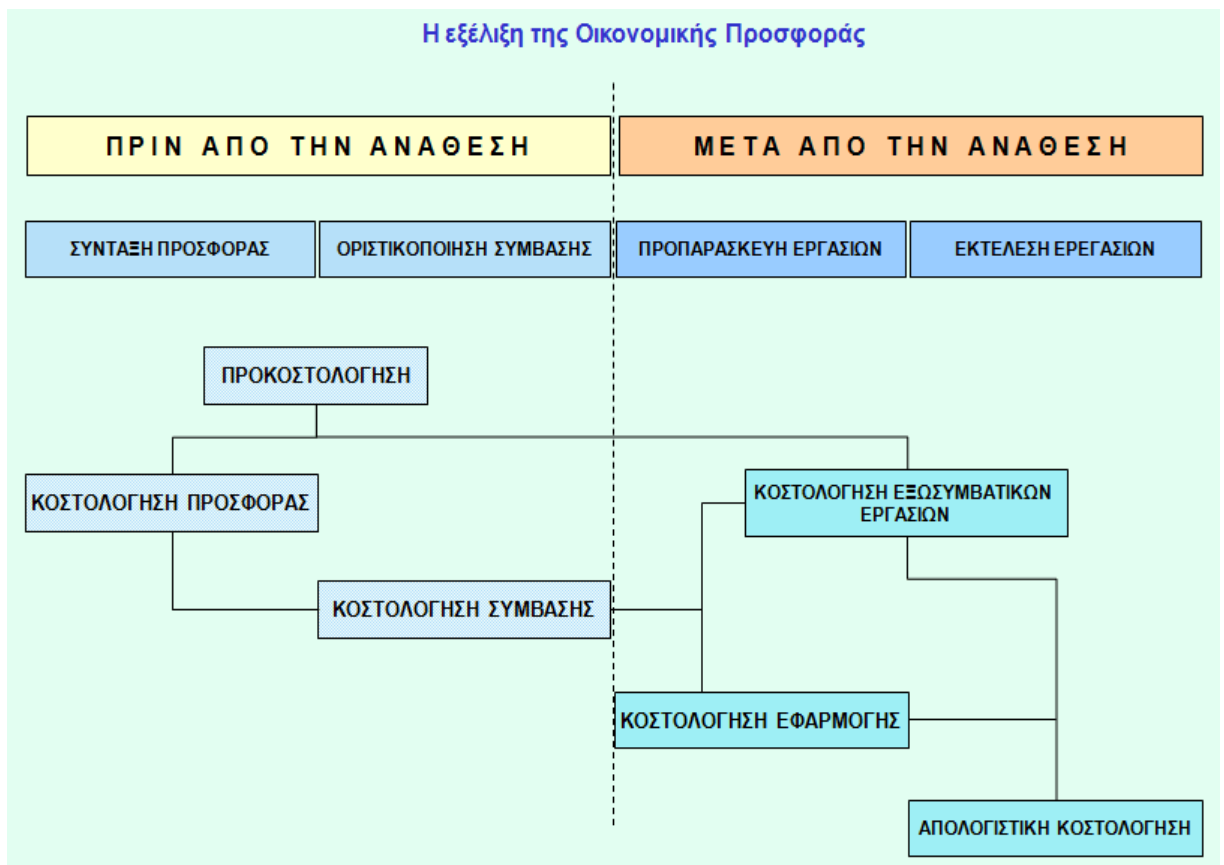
Η εξέλιξη της Οικονομικής Προσφοράς

ΠΡΙΝ ΑΠΟ ΤΗΝ ΑΝΑΘΕΣΗ

ΜΕΤΑ ΑΠΟ ΤΗΝ ΑΝΑΘΕΣΗ

ΣΥΝΤΑΞΗ ΠΡΟΣΦΟΡΑΣ

ΟΡΙΣΤΙΚΟΠΟΙΗΣΗ ΣΥΜΒΑΣΗΣ

ΠΡΟΠΑΡΑΣΚΕΥΗ ΕΡΓΑΣΙΩΝ

ΕΚΤΕΛΕΣΗ ΕΡΓΑΣΙΩΝ

ΠΡΟΚΟΣΤΟΛΟΓΗΣΗ

ΚΟΣΤΟΛΟΓΗΣΗ ΠΡΟΣΦΟΡΑΣ

ΚΟΣΤΟΛΟΓΗΣΗ ΕΞΩΣΥΜΒΑΤΙΚΩΝ ΕΡΓΑΣΙΩΝ

ΚΟΣΤΟΛΟΓΗΣΗ ΣΥΜΒΑΣΗΣ

ΚΟΣΤΟΛΟΓΗΣΗ ΕΦΑΡΜΟΓΗΣ

ΑΠΟΛΟΓΙΣΤΙΚΗ ΚΟΣΤΟΛΟΓΗΣΗ